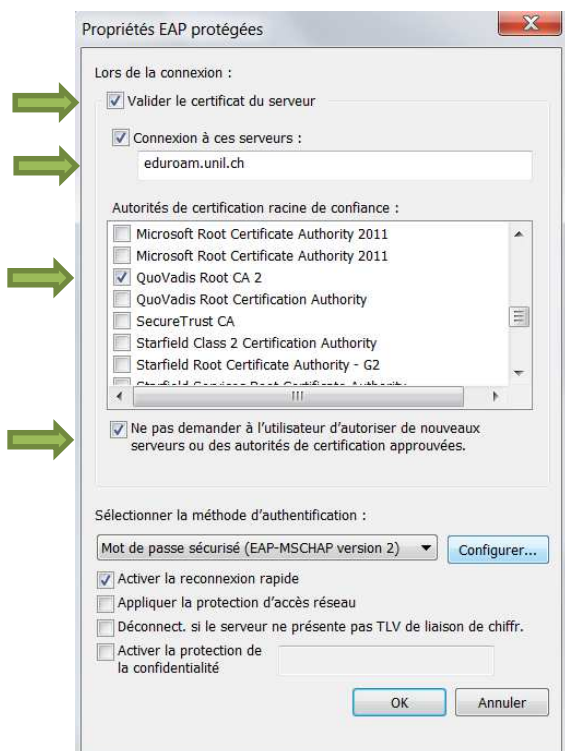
Propriétés EAP protégées

Lors de la connexion :

Valider le certificat du serveur

Connexion à ces serveurs :

eduroam.unil.ch

Autorités de certification racine de confiance :

Microsoft Root Certificate Authority 2011
Microsoft Root Certificate Authority 2011
QuoVadis Root CA 2
QuoVadis Root Certification Authority
SecureTrust CA
Starfield Class 2 Certification Authority
Starfield Root Certificate Authority - G2
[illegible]

Ne pas demander à l'utilisateur d'autoriser de nouveaux serveurs ou des autorités de certification approuvées.

Sélectionner la méthode d'authentification :

Mot de passe sécurisé (EAP-MSCHAP version 2)

Configurer...

Activer la reconnexion rapide

Appliquer la protection d'accès réseau

Déconnect. si le serveur ne présente pas TLV de liaison de chiffr.

Activer la protection de la confidentialité

OK

Annuler